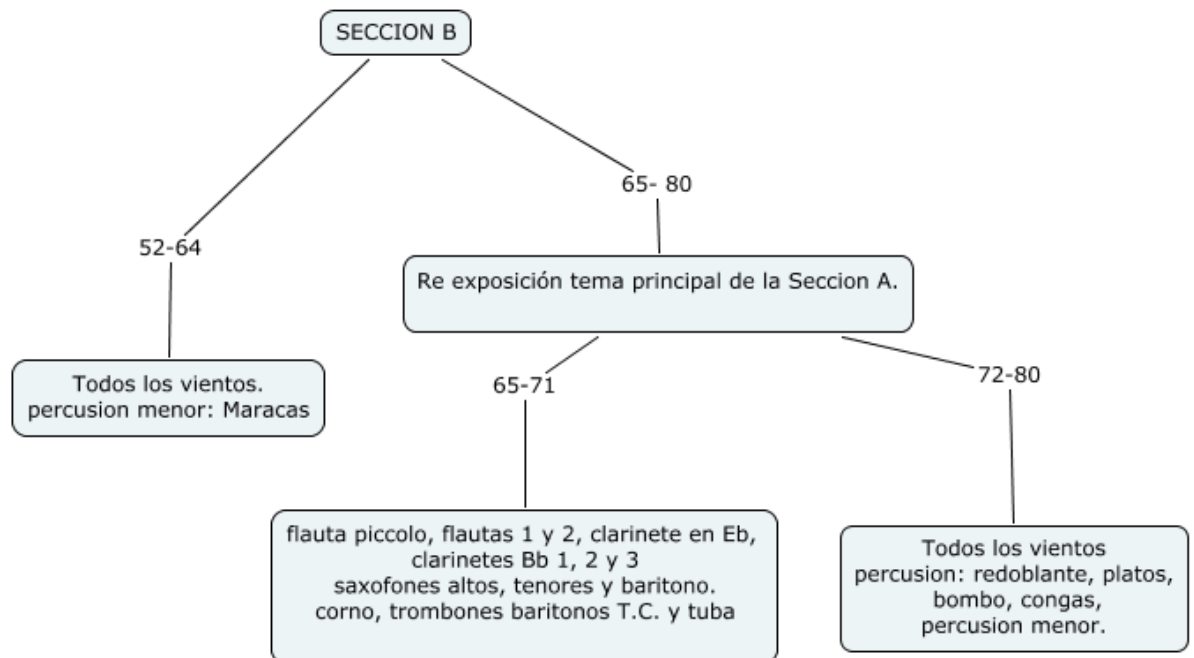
SECCION B

52-64

Todos los vientos.
percusion menor: Maracas

65- 80

Re exposición tema principal de la Seccion A.

65-71

flauta piccolo, flautas 1 y 2, clarinete en Eb, clarinetes Bb 1, 2 y 3
saxofones altos, tenores y baritono.
corno, trombones baritonos T.C. y tuba

72-80

Todos los vientos
percusion: redoblante, platos, bombo, congas, percusion menor.